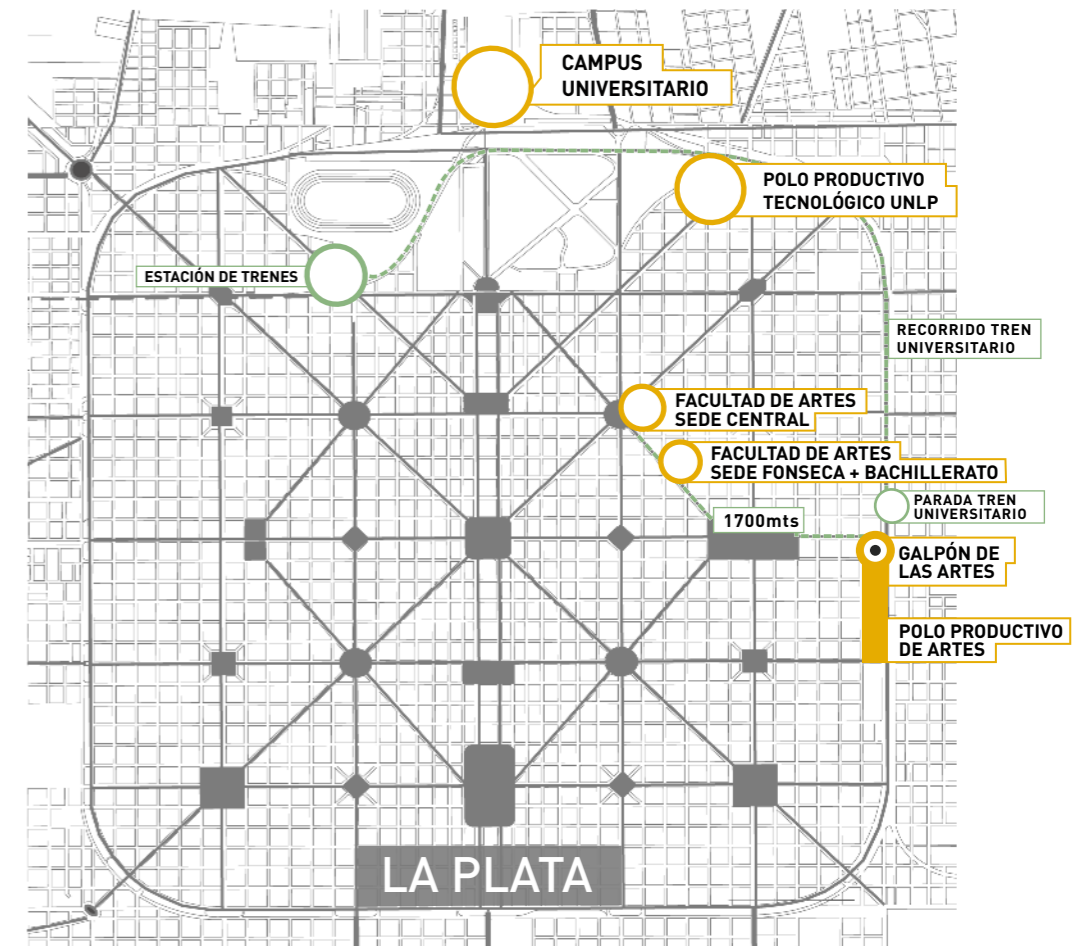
CAMPUS UNIVERSITARIO

POLO PRODUCTIVO TECNOLÓGICO UNLP

ESTACIÓN DE TRENES

RECORRIDO TREN UNIVERSITARIO

FACULTAD DE ARTES SEDE CENTRAL

FACULTAD DE ARTES SEDE FONSECA + BACHILLERATO

PARADA TREN UNIVERSITARIO

1700mts

GALPÓN DE LAS ARTES

POLO PRODUCTIVO DE ARTES

LA PLATA